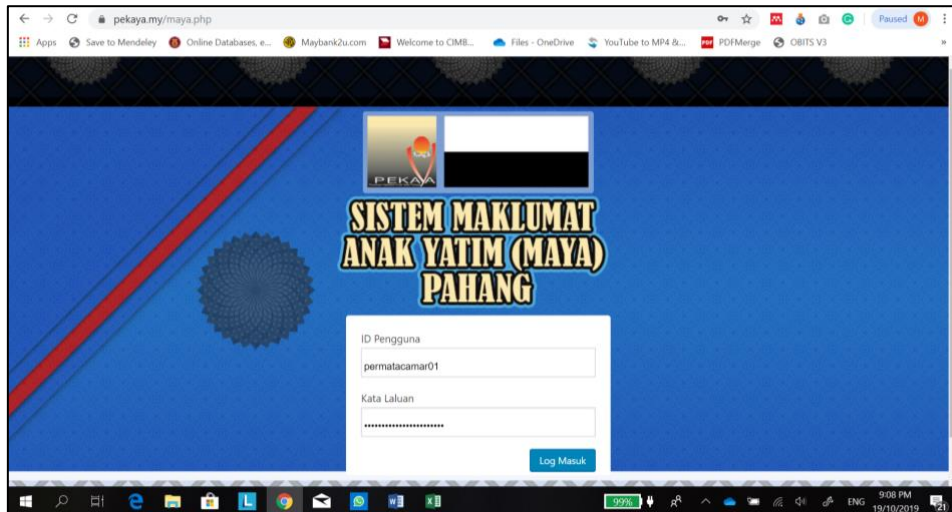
pekaya.my/maya.php

Paused M

Apps Save to Mendeley Online Databases, e... Maybank2u.com Welcome to CIMB... Files - OneDrive YouTube to MP4 &... PDFMerge OBITS V3

PEKAYA

SISTEM MAKLUMAT ANAK YATIM (MAYA) PAHANG

ID Pengguna

permatacamar01

Kata Laluan

••••••••••••••••••••••••

Log Masuk

99%

ENG 9:08 PM 19/10/2019

21